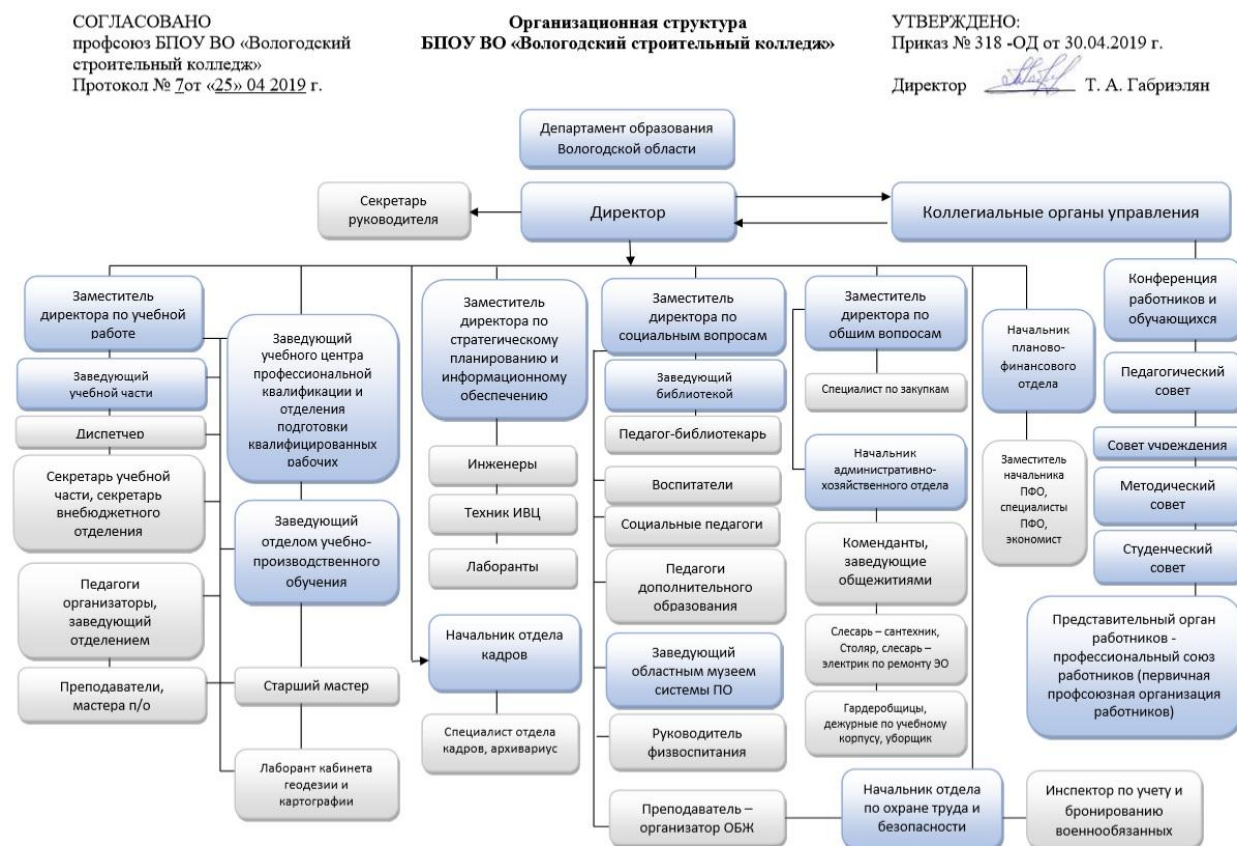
СОГЛАСОВАНО
профсоюз БПОУ ВО «Вологодский строительный колледж»
Протокол № 7от «25» 04 2019 г.

Организационная структура
БПОУ ВО «Вологодский строительный колледж»

УТВЕРЖДЕНО:
Приказ № 318 -ОД от 30.04.2019 г.
Директор Т. А. Габриэлян

Департамент образования Вологодской области

Секретарь руководителя

Директор

Коллегиальные органы управления

Заместитель директора по учебной работе

Заведующий учебной части

Диспетчер

Секретарь учебной части, секретарь внебюджетного отделения

Педагоги организаторы, заведующий отделением

Преподаватели, мастера п/о

Заведующий учебного центра профессиональной квалификации и отделения подготовки квалифицированных рабочих

Заведующий отделом учебно-производственного обучения

Старший мастер

Лаборант кабинета геодезии и картографии

Заместитель директора по стратегическому планированию и информационному обеспечению

Инженеры

Техник ИВЦ

Лаборанты

Начальник отдела кадров

Специалист отдела кадров, архивариус

Заместитель директора по социальным вопросам

Заведующий библиотекой

Педагог-библиотекарь

Воспитатели

Социальные педагоги

Педагоги дополнительного образования

Заведующий областным музеем системы ПО

Руководитель физвоспитания

Преподаватель – организатор ОБЖ

Заместитель директора по общим вопросам

Специалист по закупкам

Начальник административно-хозяйственного отдела

Коменданты, заведующие общежитиями

Слесарь – сантехник, Столяр, слесарь – электрик по ремонту ЭО

Гардеробщицы, дежурные по учебному корпусу, уборщик

Начальник отдела по охране труда и безопасности

Инспектор по учету и бронированию военнообязанных

Начальник планово-финансового отдела

Заместитель начальника ПФО, специалисты ПФО, экономист

Конференция работников и обучающихся

Педагогический совет

Совет учреждения

Методический совет

Студенческий совет

Представительный орган работников - профессиональный союз работников (первичная профсоюзная организация работников)